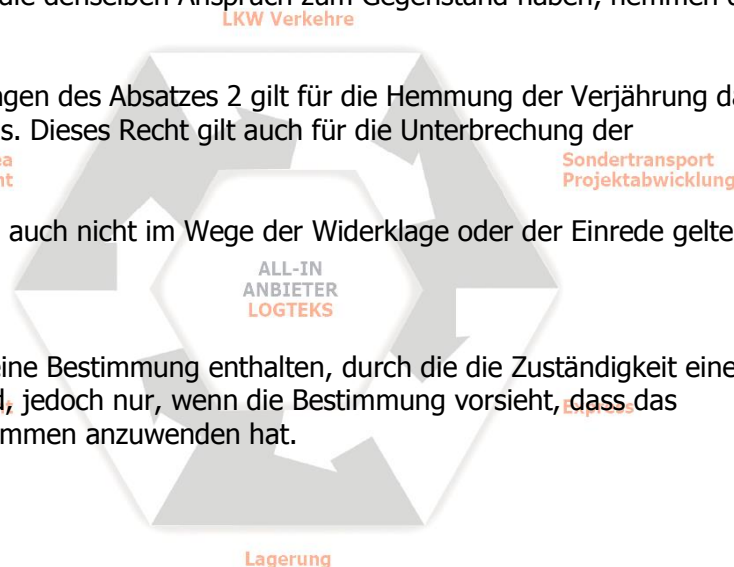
die denselben Anspruch zum Gegenstand haben, hemmen d

LKW Verkehre

ngen des Absatzes 2 gilt für die Hemmung der Verjährung da s. Dieses Recht gilt auch für die Unterbrechung der

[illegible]a
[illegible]t

Sondertransport
Projektabwicklung

auch nicht im Wege der Widerklage oder der Einrede gelte

ALL-IN
ANBIETER
LOGTEKS

ine Bestimmung enthalten, durch die die Zuständigkeit eine d, jedoch nur, wenn die Bestimmung vorsieht, dass das mmen anzuwenden hat.

Express

Lagerung